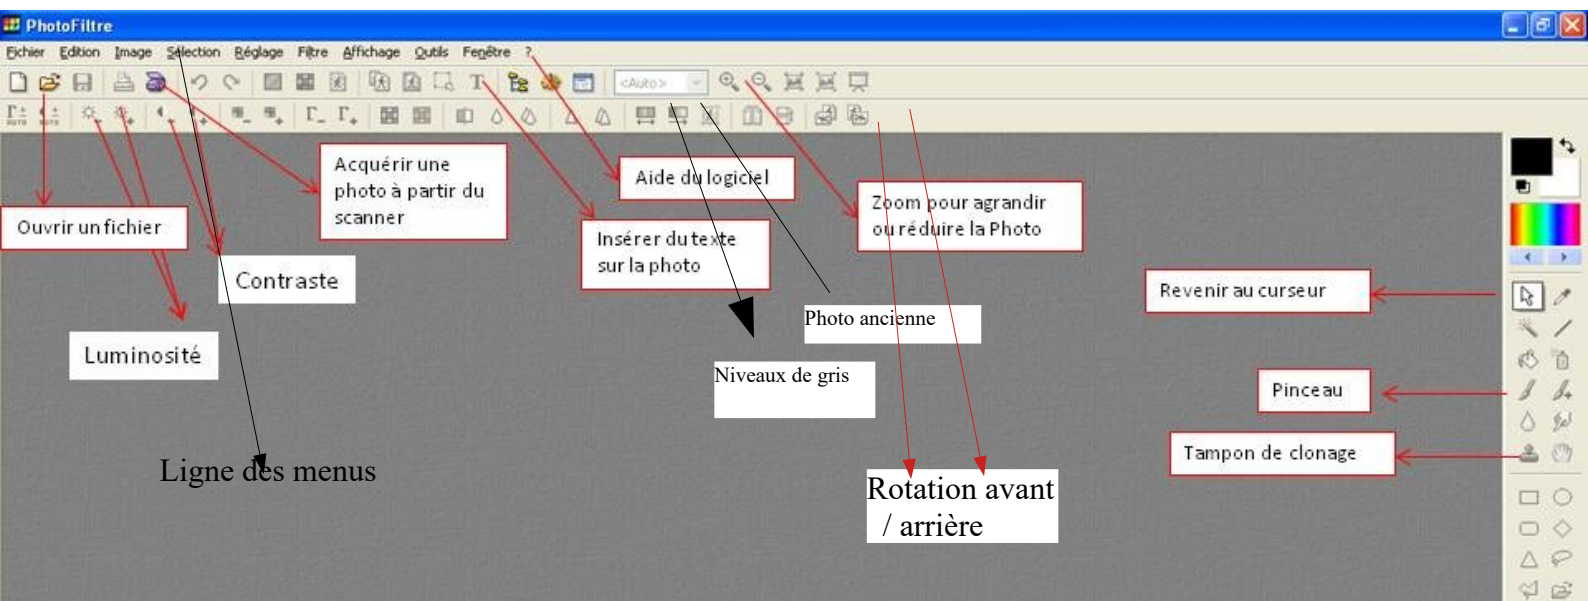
PhotoFiltre

Fichier Edition Image Sélection Réglage Filtre Affichage Outils Fenêtre ?

<Auto>

Acquérir une photo à partir du scanner

Aide du logiciel

Zoom pour agrandir ou réduire la Photo

Ouvrir un fichier

Insérer du texte sur la photo

Contraste

Revenir au curseur

Photo ancienne

Luminosité

Niveaux de gris

Pinceau

Tampon de clonage

Ligne des menus

Rotation avant / arrière